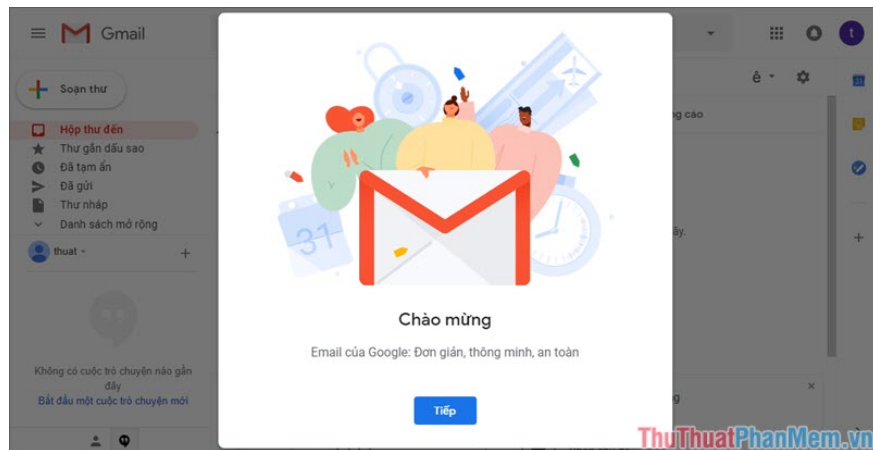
Gmail

Soạn thư

Hộp thư đến
Thư gắn dấu sao
Đã tạm ẩn
Đã gửi
Thư nháp
Danh sách mở rộng

thuat

Không có cuộc trò chuyện nào gần đây
Bắt đầu một cuộc trò chuyện mới

t

ê

ng cao

ây.

31

Chào mừng

Email của Google: Đơn giản, thông minh, an toàn

Tiếp

g

ThuThuatPhanMem.vn